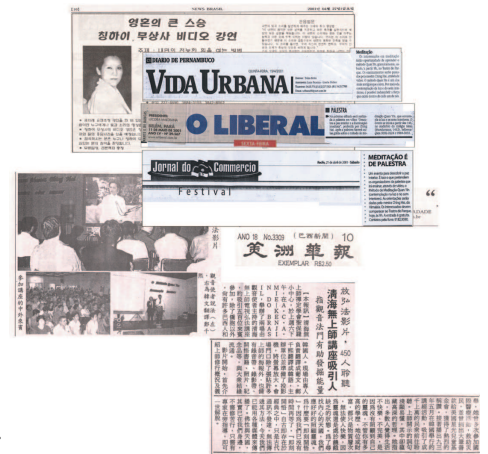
영혼의 큰 스승
칭하이 무상사 비디오 강연

DIARIO DE PERNAMBUCO
VIDA URBANA

O LIBERAL

PALESTRA

Jornal do Commercio
Festival

MEDITAÇÃO E DE PALESTRA

ANO 18 No.3309 (巴西新聞) 10
美洲華報
EXEMPLAR R$2,50

清海無上師講座吸引人
放映法影片，450人聆聽